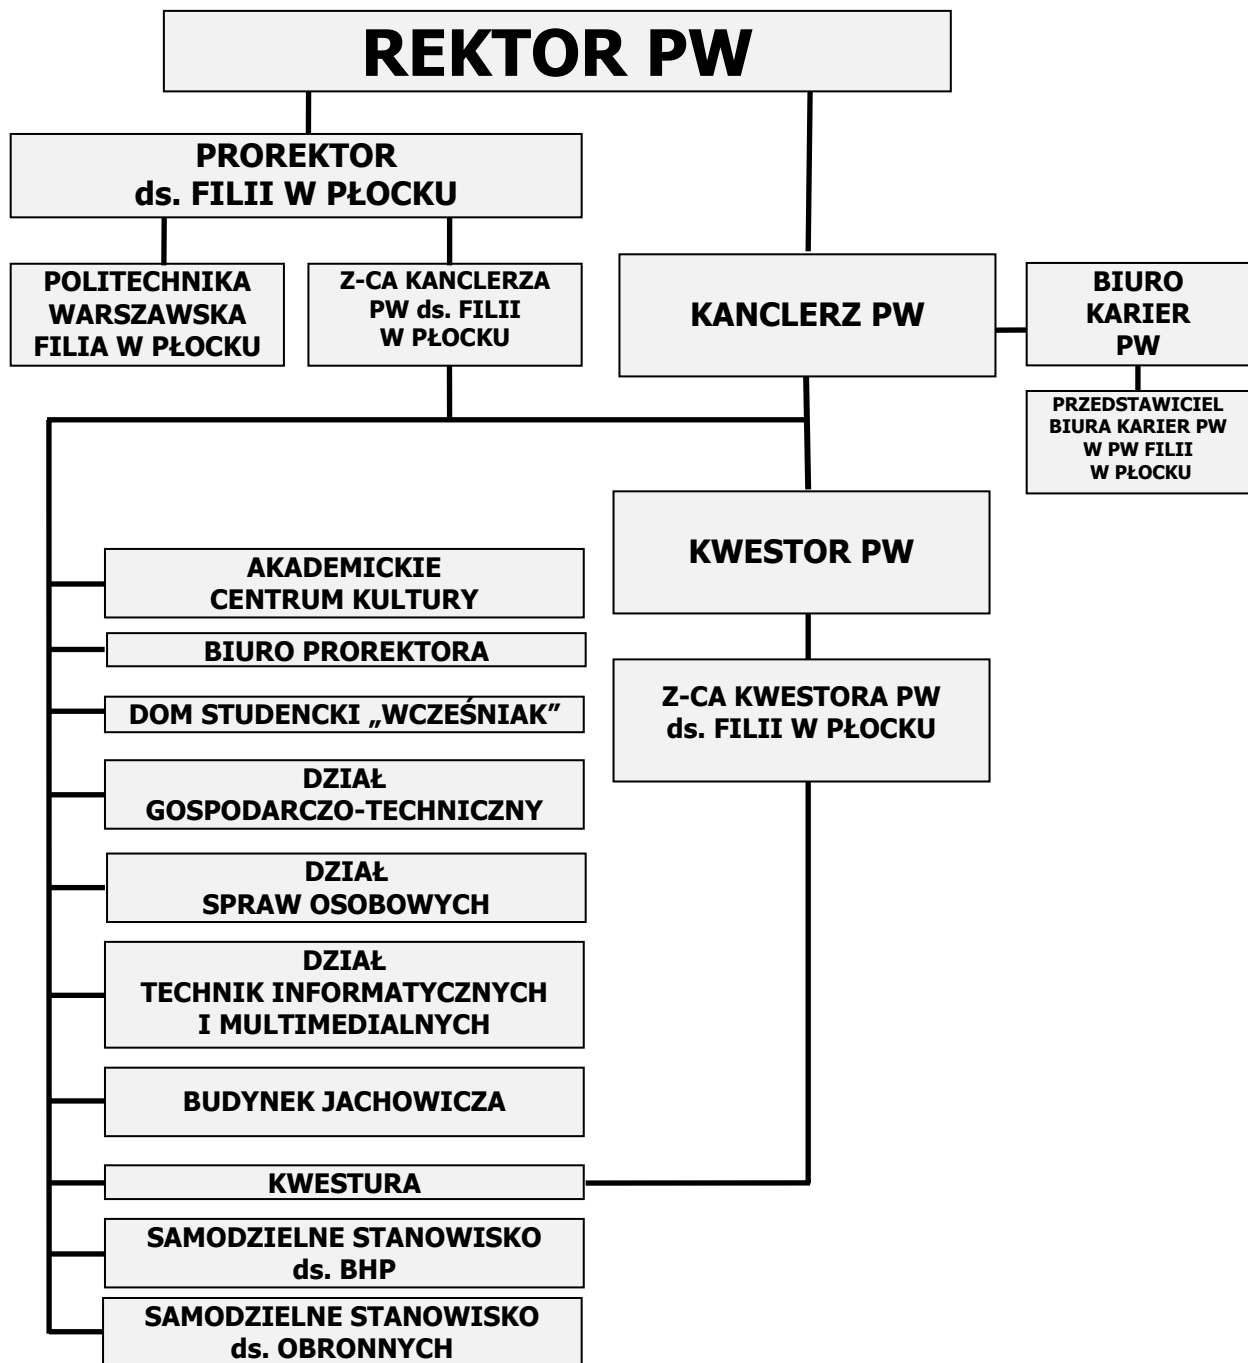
REKTOR PW

PROREKTOR
ds. FILII W PŁOCKU

POLITECHNIKA WARSZAWSKA FILIA W PŁOCKU

Z-CA KANCLERZA PW ds. FILII W PŁOCKU

KANCLERZ PW

BIURO KARIER PW

PRZEDSTAWICIEL BIURA KARIER PW W PW FILII W PŁOCKU

KWESTOR PW

Z-CA KWESTORA PW ds. FILII W PŁOCKU

AKADEMICKIE CENTRUM KULTURY

BIURO PROREKTORA

DOM STUDENCKI „WCZEŚNIAK"

DZIAŁ GOSPODARCZO-TECHNICZNY

DZIAŁ SPRAW OSOBOWYCH

DZIAŁ TECHNIK INFORMATYCZNYCH I MULTIMEDIALNYCH

BUDYNEK JACHOWICZA

KWESTURA

SAMODZIELNE STANOWISKO ds. BHP

SAMODZIELNE STANOWISKO ds. OBRONNYCH